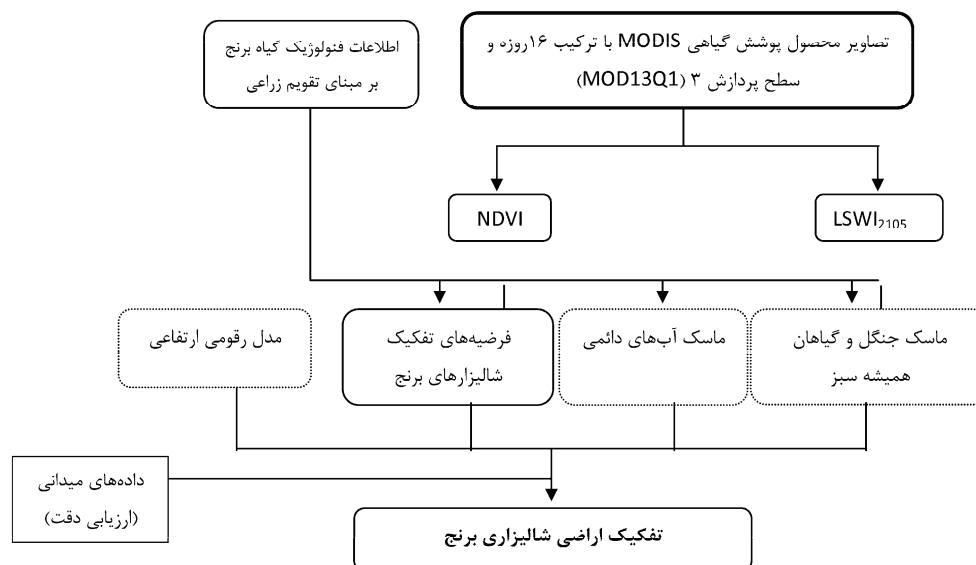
تصاویر محصول پوشش گیاهی MODIS با ترکیب ۱۶روزه و سطح پردازش ۳ (MOD13Q1)

اطلاعات فنولوژیک گیاه برنج بر مبنای تقویم زراعی

NDVI

$LSWI_{2105}$

ماسک جنگل و گیاهان همیشه سبز

ماسک آب‌های دائمی

فرضیه‌های تفکیک شالیزارهای برنج

مدل رقومی ارتفاعی

داده‌های میدانی (ارزیابی دقت)

تفکیک اراضی شالیزاری برنج